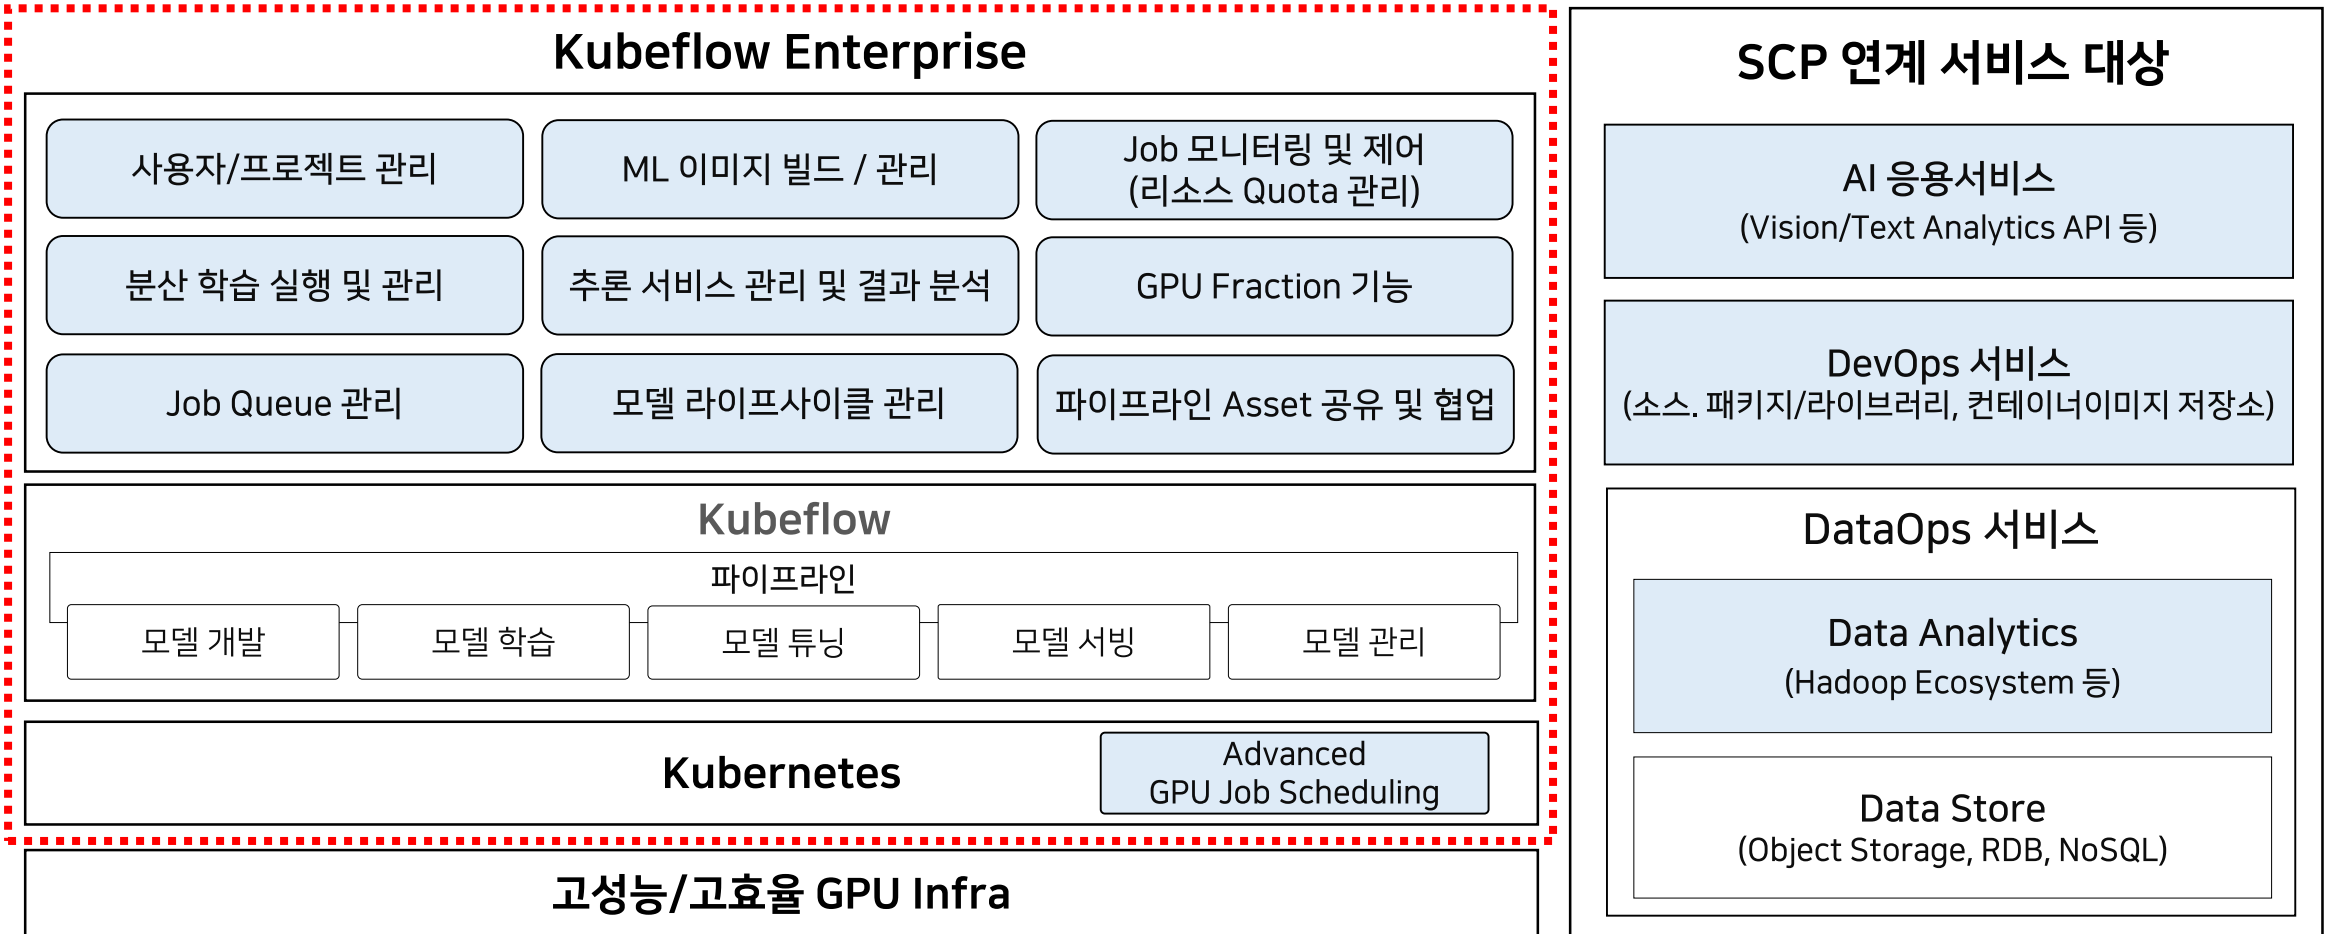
Kubeflow Enterprise

사용자/프로젝트 관리

ML 이미지 빌드 / 관리

Job 모니터링 및 제어
(리소스 Quota 관리)

분산 학습 실행 및 관리

추론 서비스 관리 및 결과 분석

GPU Fraction 기능

Job Queue 관리

모델 라이프사이클 관리

파이프라인 Asset 공유 및 협업

Kubeflow

파이프라인

모델 개발

모델 학습

모델 튜닝

모델 서빙

모델 관리

Kubernetes

Advanced
GPU Job Scheduling

고성능/고효율 GPU Infra

SCP 연계 서비스 대상

AI 응용서비스
(Vision/Text Analytics API 등)

DevOps 서비스
(소스. 패키지/라이브러리, 컨테이너이미지 저장소)

DataOps 서비스

Data Analytics
(Hadoop Ecosystem 등)

Data Store
(Object Storage, RDB, NoSQL)